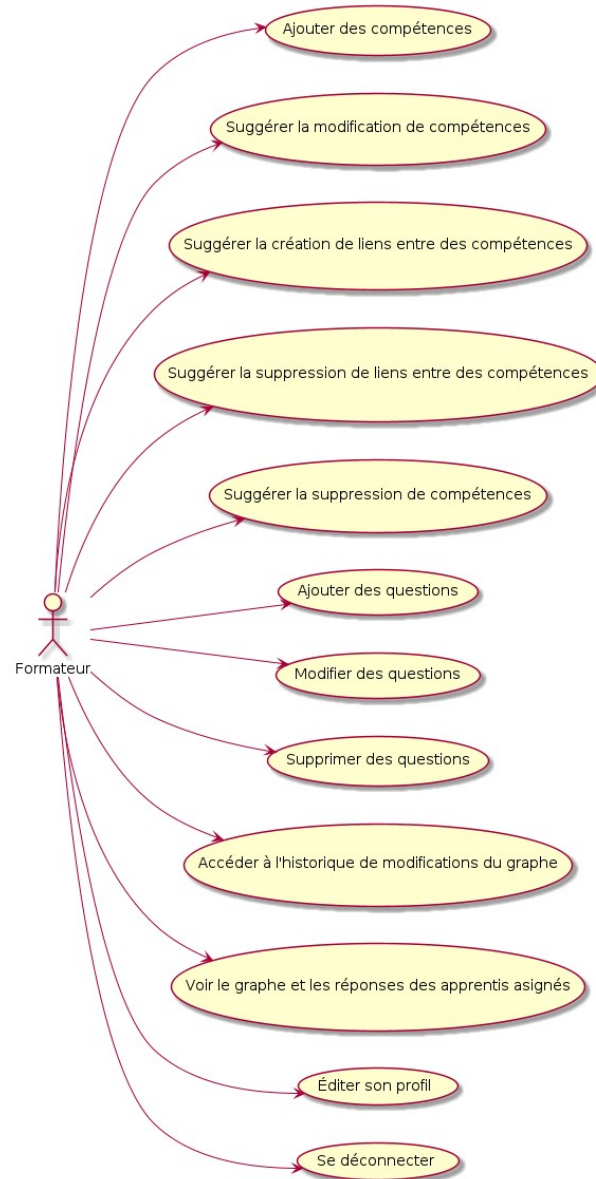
Ajouter des compétences

Suggérer la modification de compétences

Suggérer la création de liens entre des compétences

Suggérer la suppression de liens entre des compétences

Suggérer la suppression de compétences

Formateur

Ajouter des questions

Modifier des questions

Supprimer des questions

Accéder à l'historique de modifications du graphe

Voir le graphe et les réponses des apprentis asignés

Éditer son profil

Se déconnecter